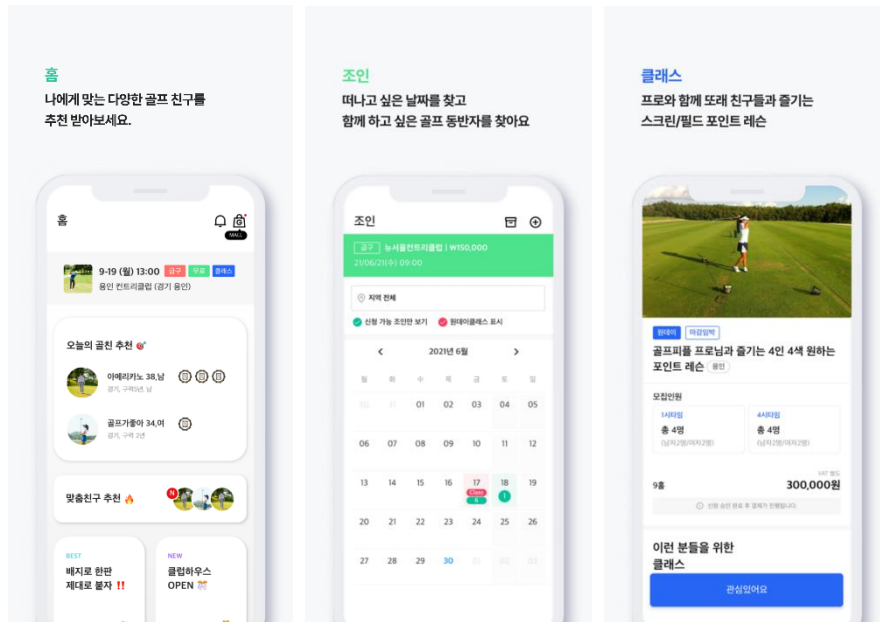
홈

나에게 맞는 다양한 골프 친구를 추천 받아보세요.

홈

MA.CL

9-19 (월) 13:00 공구 무료 클래스

용인 컨트리클럽 (경기 용인)

오늘의 골친 추천

아메리카노 38,남

경기, 구력5년

골프가좋아 34,여

경기, 구력 2년

맞춤친구 추천

N

BEST

배지로 한판 제대로 붙자 ‼

NEW

클럽하우스 OPEN

조인

떠나고 싶은 날짜를 찾고 함께 하고 싶은 골프 동반자를 찾아요

조인

공구 뉴서울컨트리클럽 | ₩150,000

21/06/21(수) 09:00

지역 전체

신청 가능 조인만 보기

원데이클래스 표시

2021년 6월

| 월 | 화 | 수 | 목 | 금 | 토 | 일 |
|---|---|---|---|---|---|---|
| 30 | 31 | 01 | 02 | 03 | 04 | 05 |
| 06 | 07 | 08 | 09 | 10 | 11 | 12 |
| 13 | 14 | 15 | 16 | 17 Class 6 | 18 1 | 19 |
| 20 | 21 | 22 | 23 | 24 | 25 | 26 |
| 27 | 28 | 29 | 30 | 01 | 02 | 03 |

클래스

프로와 함께 또래 친구들과 즐기는 스크린/필드 포인트 레슨

원데이 마감임박

골프피플 프로님과 즐기는 4인 4색 원하는 포인트 레슨 용인

모집인원

1시타임

총 4명

(남자2명/여자2명)

4시타임

총 4명

(남자2명/여자2명)

VAT 별도

9홀

300,000원

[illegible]

이런 분들을 위한 클래스

관심있어요